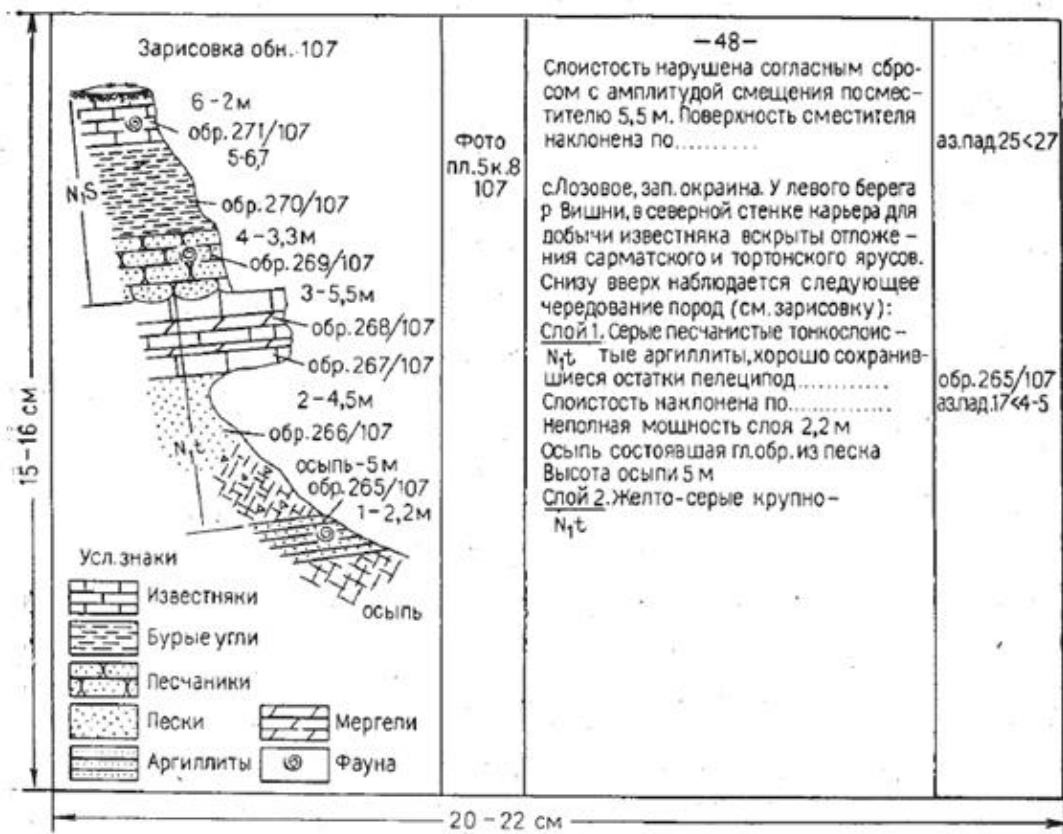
15 – 16 см

Зарисовка обн. 107

6 - 2м
обр. 271/107
5-6,7
$N_1S$
обр. 270/107
4 – 3,3м
обр. 269/107
3 – 5,5м
обр. 268/107
обр. 267/107
2 – 4,5м
обр. 266/107
$N_1t$
осыпь - 5 м
обр. 265/107
1 – 2,2м
осыпь

Усл. знаки
Известняки
Бурые угли
Песчаники
Пески
Мергели
Аргиллиты
Фауна

Фото пл.5к.8 107

–48–
Слоистость нарушена согласным сбросом с амплитудой смещения посместителю 5,5 м. Поверхность сместителя наклонена по..........

с.Лозовое, зап. окраина. У левого берега р Вишни, в северной стенке карьера для добычи известняка вскрыты отложения сарматского и тортонского ярусов. Снизу вверх наблюдается следующее чередование пород (см. зарисовку):
Слой 1. Серые песчанистые тонкослоис – $N_1t$ тые аргиллиты, хорошо сохранившиеся остатки пелеципод............
Слоистость наклонена по..............
Неполная мощность слоя 2,2 м
Осыпь состоявшая гл.обр. из песка
Высота осыпи 5 м
Слой 2. Желто-серые крупно-
$N_1t$

аз.пад 25<27

обр. 265/107
аз.пад.17<4-5

20 – 22 см